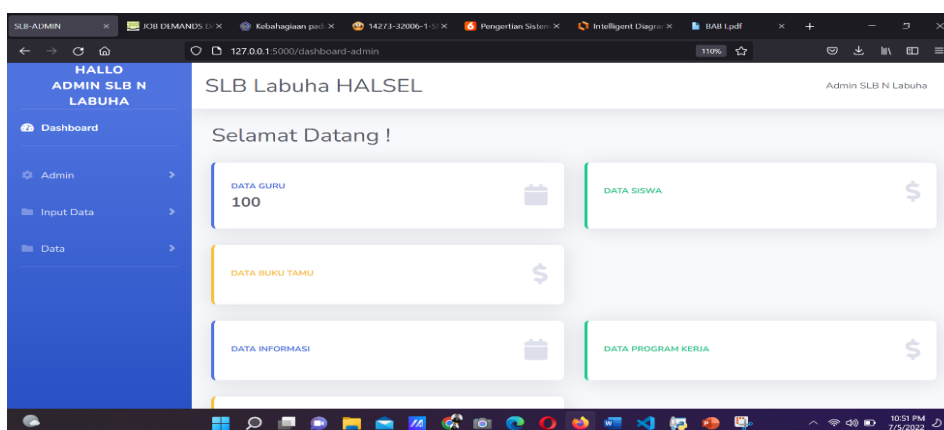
SLB-ADMIN × JOB DEMANDS D × Kebahagiaan pad × 14273-32006-1-S × Pengertian Sistem × Intelligent Diagra × BAB I.pdf × +

127.0.0.1:5000/dashboard-admin 110%

HALLO ADMIN SLB N LABUHA

Dashboard

Admin

Input Data

Data

SLB Labuha HALSEL

Admin SLB N Labuha

Selamat Datang !

DATA GURU
100

$

DATA SISWA

$

DATA BUKU TAMU

$

DATA INFORMASI

DATA PROGRAM KERJA

$

10:51 PM
7/5/2022